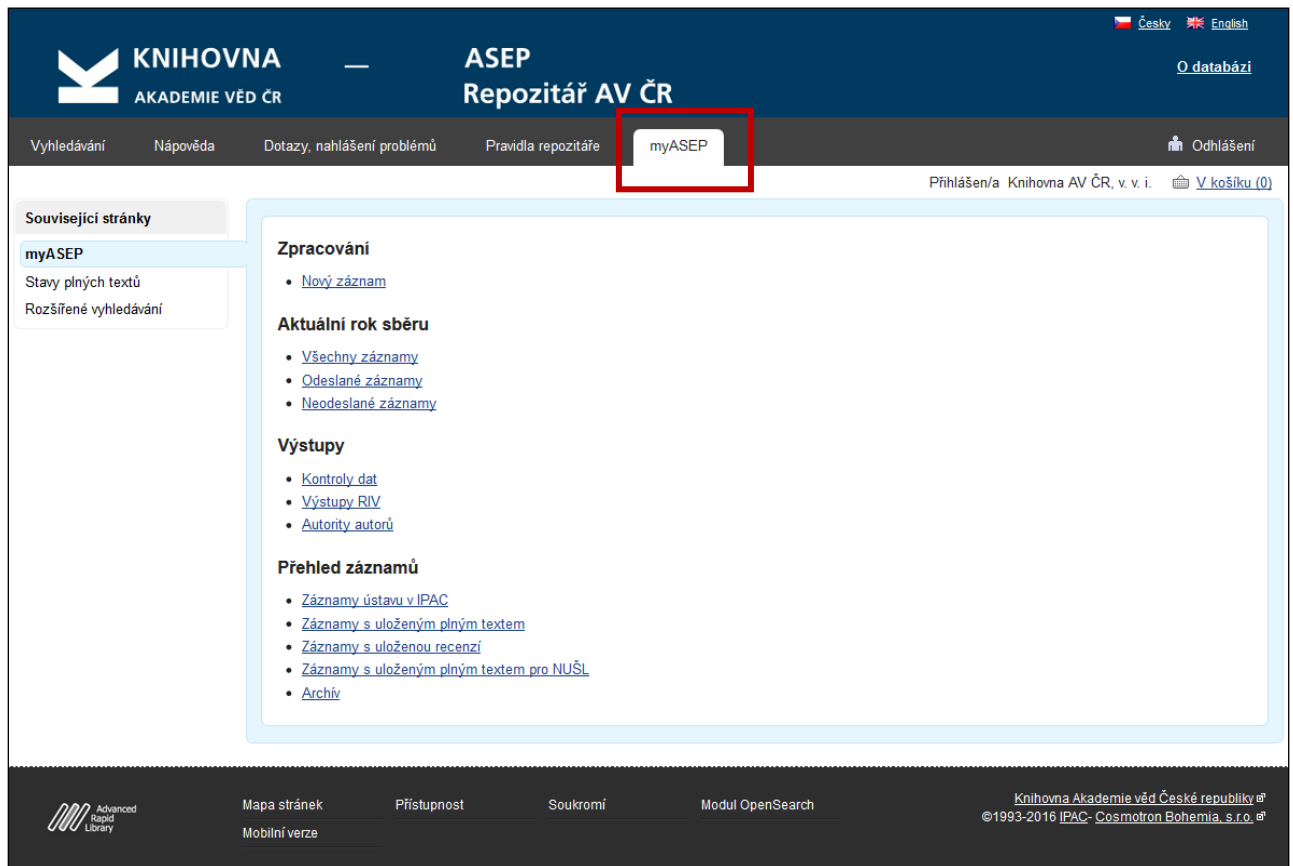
Česky English

KNIHOVNA AKADEMIE VĚD ČR — ASEP Repozitář AV ČR

O databázi

Vyhledávání Nápověda Dotazy, nahlášení problémů Pravidla repozitáře myASEP Odhlášení

Přihlášen/a Knihovna AV ČR, v. v. i. V košíku (0)

Související stránky
myASEP
Stavy plných textů
Rozšířené vyhledávání

Zpracování
- Nový záznam

Aktuální rok sběru
- Všechny záznamy
- Odeslané záznamy
- Neodeslané záznamy

Výstupy
- Kontroly dat
- Výstupy RIV
- Autority autorů

Přehled záznamů
- Záznamy ústavu v IPAC
- Záznamy s uloženým plným textem
- Záznamy s uloženou recenzí
- Záznamy s uloženým plným textem pro NUŠL
- Archív

Advanced Rapid Library

Mapa stránek Přístupnost Soukromí Modul OpenSearch
Mobilní verze

Knihovna Akademie věd České republiky
©1993-2016 IPAC- Cosmotron Bohemia, s.r.o.